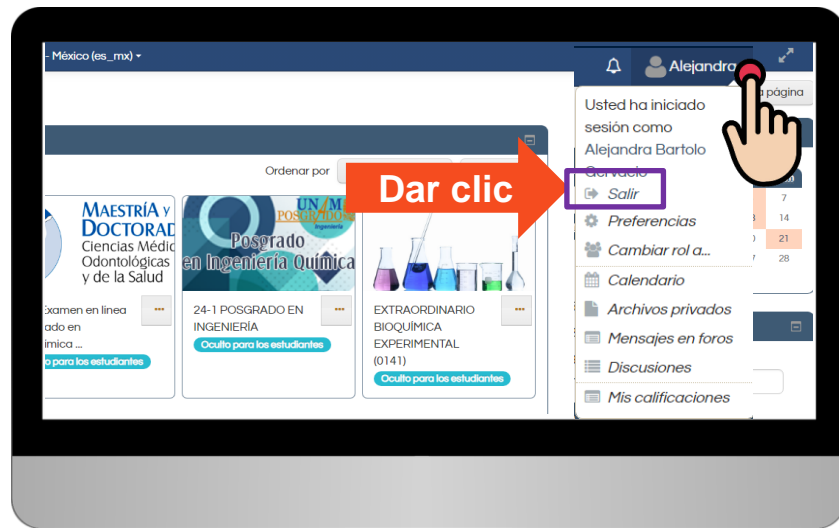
- México (es_mx) ▾

Alejandra

a página

Ordenar por

Dar clic

MAESTRÍA y DOCTORAD Ciencias Médic Odontológicas y de la Salud

Examen en línea ado en ímica ...

o para los estudiantes

UNAM POSGRADO Ingeniería

Posgrado en Ingeniería Química

24-1 POSGRADO EN INGENIERÍA

Oculto para los estudiantes

EXTRAORDINARIO BIOQUÍMICA EXPERIMENTAL (0141)

Oculto para los estudiantes

Usted ha iniciado sesión como Alejandra Bartolo Gervacio

Salir

Preferencias

Cambiar rol a...

Calendario

Archivos privados

Mensajes en foros

Discusiones

Mis calificaciones

7
14
21
28